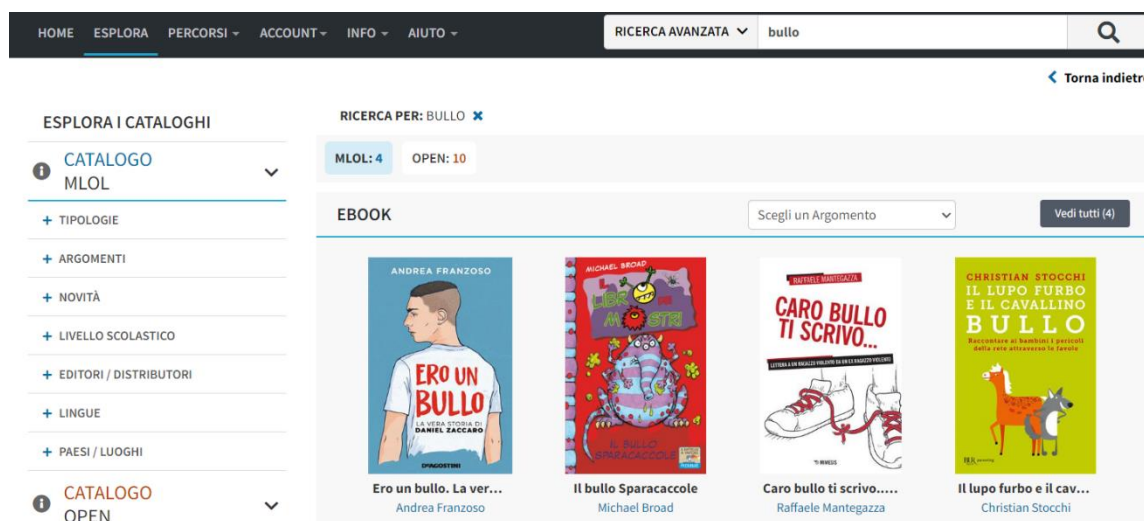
HOME ESPLORA PERCORSI ▾ ACCOUNT ▾ INFO ▾ AIUTO ▾

RICERCA AVANZATA bullo

Torna indietr

ESPLORA I CATALOGHI

CATALOGO MLOL

+ TIPOLOGIE

+ ARGOMENTI

+ NOVITÀ

+ LIVELLO SCOLASTICO

+ EDITORI / DISTRIBUTORI

+ LINGUE

+ PAESI / LUOGHI

CATALOGO OPEN

RICERCA PER: BULLO

MLOL: 4 OPEN: 10

EBOOK

Scegli un Argomento

Vedi tutti (4)

ANDREA FRANZOSO

ERO UN BULLO

LA VERA STORIA DI DANIEL ZACCARO

DeAGOSTINI

Ero un bullo. La ver...

Andrea Franzoso

MICHAEL BROAD

LIBRO DEI MOSTRI

IL BULLO SPARACACCOLE

Il bullo Sparacaccole

Michael Broad

RAFFAELE MANTEGAZZA

CARO BULLO TI SCRIVO...

LETTERA A UN RAGAZZO VIOLENTO DA UN EX RAGAZZO VIOLENTO

Caro bullo ti scrivo.....

Raffaele Mantegazza

CHRISTIAN STOCCHI

IL LUPO FURBO E IL CAVALLINO BULLO

Raccontare ai bambini i pericoli della rete attraverso le favole

Il lupo furbo e il cav...

Christian Stocchi